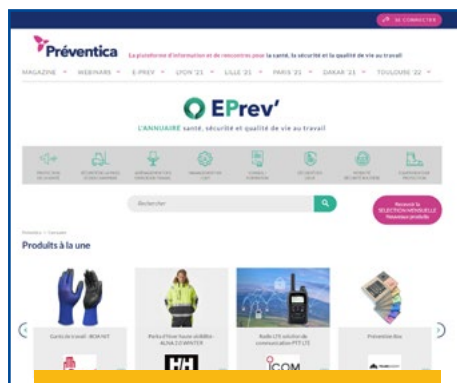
SE CONNECTER

Préventica La plateforme d'information et de rencontres pour la santé, la sécurité et la qualité de vie au travail

MAGAZINE ˅ WEBINARS ˅ E-PREV ˅ LYON '21 ˅ LILLE '21 ˅ PARIS '21 ˅ DAKAR '21 ˅ TOULOUSE '22 ˅

EPrev'

L'ANNUAIRE santé, sécurité et qualité de vie au travail

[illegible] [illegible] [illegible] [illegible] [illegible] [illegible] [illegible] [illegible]

Rechercher

Recevez la SÉLECTION MENSUELLE Nouveaux produits

Préventica > Annuaire

Produits à la une

Gants de travail - BOA NIT

Parka d'hiver haute visibilité - ALNA 2.0 WINTER

Radio LTE solution de communication PTT LTE

Prévention Box

HH

ICOM